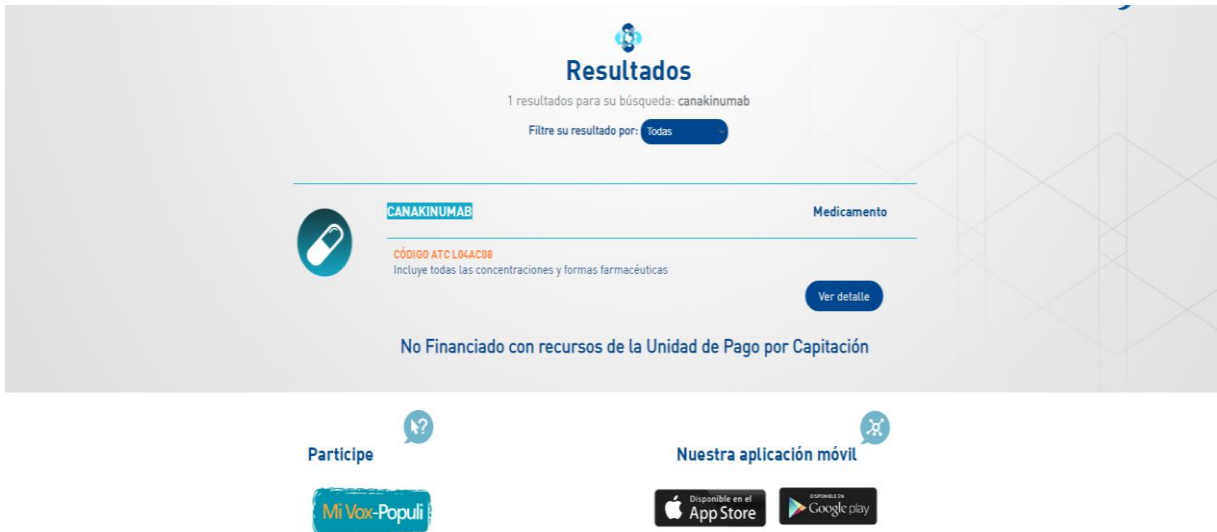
Resultados

1 resultados para su búsqueda: canakinumab

Filtre su resultado por: Todas

CANAKINUMAB

Medicamento

CÓDIGO ATC L04AC08

Incluye todas las concentraciones y formas farmacéuticas

Ver detalle

No Financiado con recursos de la Unidad de Pago por Capitación

Participe

Mi Vox-Populi

Nuestra aplicación móvil

Disponible en el App Store

DISPONIBLE EN Google play